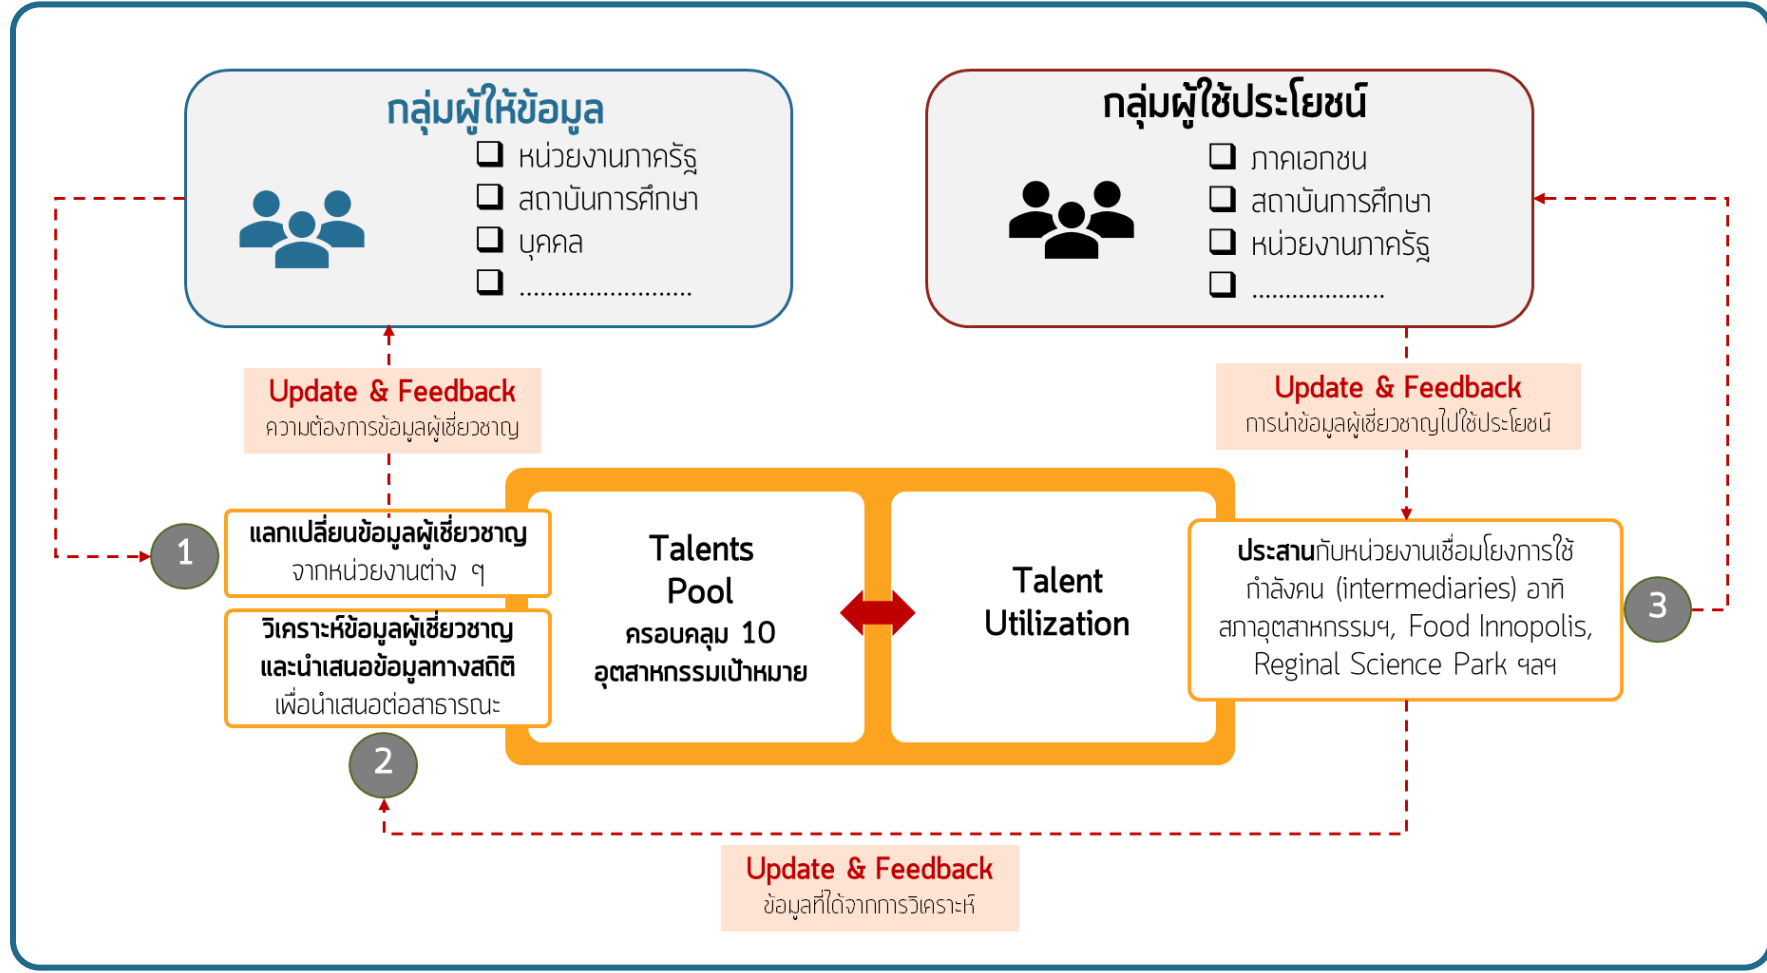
กลุ่มผู้ให้ข้อมูล

❑ หน่วยงานภาครัฐ
❑ สถาบันการศึกษา
❑ บุคคล
❑ ........................

กลุ่มผู้ใช้ประโยชน์

❑ ภาคเอกชน
❑ สถาบันการศึกษา
❑ หน่วยงานภาครัฐ
❑ ...................

Update & Feedback
ความต้องการข้อมูลผู้เชี่ยวชาญ

Update & Feedback
การนำข้อมูลผู้เชี่ยวชาญไปใช้ประโยชน์

1

แลกเปลี่ยนข้อมูลผู้เชี่ยวชาญ จากหน่วยงานต่าง ๆ

วิเคราะห์ข้อมูลผู้เชี่ยวชาญ และนำเสนอข้อมูลทางสถิติ เพื่อนำเสนอต่อสาธารณะ

2

Talents Pool
ครอบคลุม 10 อุตสาหกรรมเป้าหมาย

Talent Utilization

ประสานกับหน่วยงานเชื่อมโยงการใช้กำลังคน (intermediaries) อาทิ สภาอุตสาหกรรมฯ, Food Innopolis, Reginal Science Park ฯลฯ

3

Update & Feedback
ข้อมูลที่ได้จากการวิเคราะห์